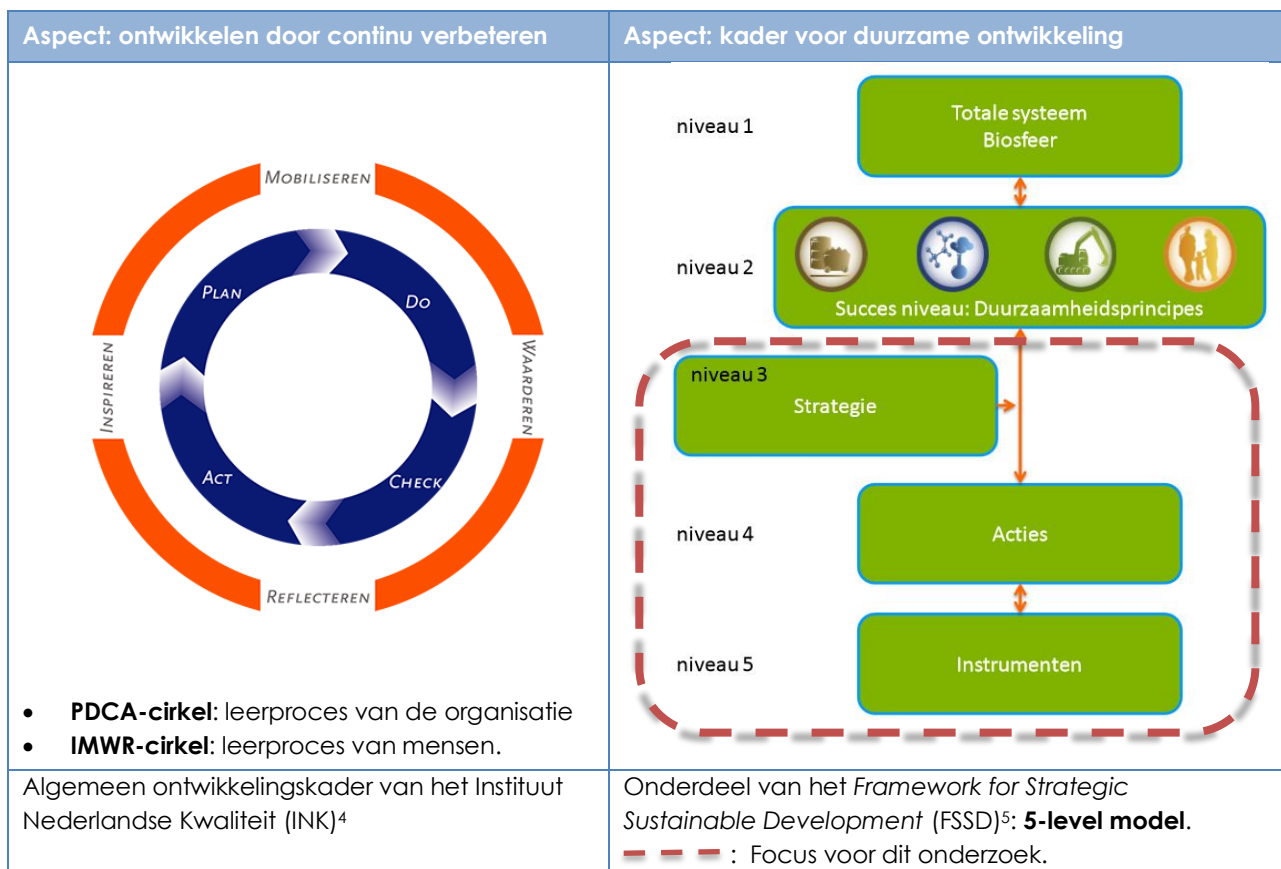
| Aspect: ontwikkelen door continu verbeteren | Aspect: kader voor duurzame ontwikkeling |
|---|---|
| MOBILISEREN<br>WAARDEREN<br>REFLECTEREN<br>INSPIREREN<br>PLAN<br>DO<br>CHECK<br>ACT<br>• **PDCA-cirkel**: leerproces van de organisatie<br>• **IMWR-cirkel**: leerproces van mensen. | niveau 1<br>Totale systeem<br>Biosfeer<br>niveau 2<br>Succes niveau: Duurzaamheidsprincipes<br>niveau 3<br>Strategie<br>niveau 4<br>Acties<br>niveau 5<br>Instrumenten |
| Algemeen ontwikkelingskader van het Instituut Nederlandse Kwaliteit (INK)$^4$ | Onderdeel van het *Framework for Strategic Sustainable Development* (FSSD)$^5$: **5-level model**.<br>: Focus voor dit onderzoek. |